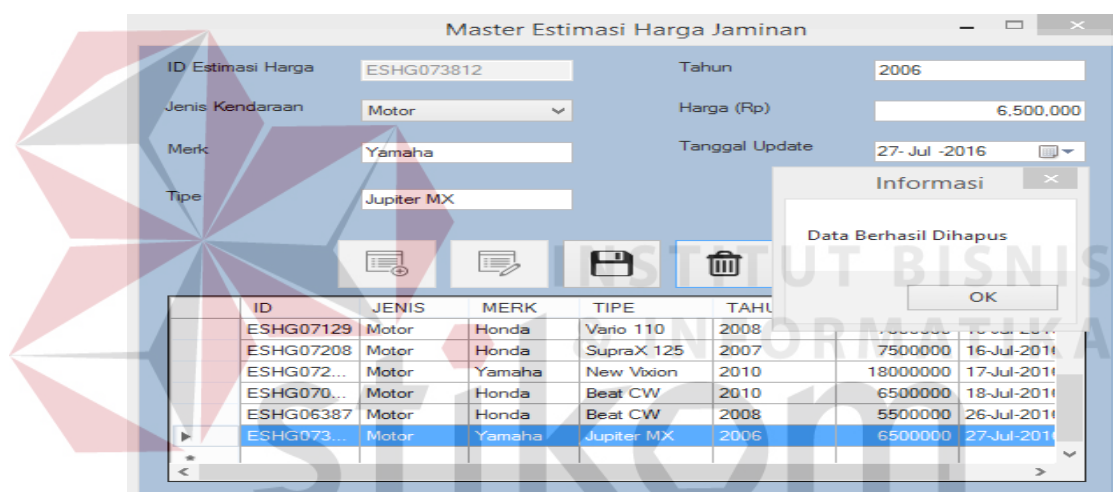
Master Estimasi Harga Jaminan

ID Estimasi Harga ESHG073812
Jenis Kendaraan Motor
Merk Yamaha
Tipe Jupiter MX
Tahun 2006
Harga (Rp) 6,500,000
Tanggal Update 27- Jul -2016

Informasi
Data Berhasil Dihapus
OK

| ID | JENIS | MERK | TIPE | TAHU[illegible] | | |
|---|---|---|---|---|---|---|
| ESHG07129 | Motor | Honda | Vario 110 | 2008 | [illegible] | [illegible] |
| ESHG07208 | Motor | Honda | SupraX 125 | 2007 | 7500000 | 16-Jul-201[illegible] |
| ESHG072... | Motor | Yamaha | New Vixion | 2010 | 18000000 | 17-Jul-201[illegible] |
| ESHG070... | Motor | Honda | Beat CW | 2010 | 6500000 | 18-Jul-201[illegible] |
| ESHG06387 | Motor | Honda | Beat CW | 2008 | 5500000 | 26-Jul-201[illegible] |
| ESHG073... | Motor | Yamaha | Jupiter MX | 2006 | 6500000 | 27-Jul-201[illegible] |

INSTITUT BISNIS DAN INFORMATIKA stikom